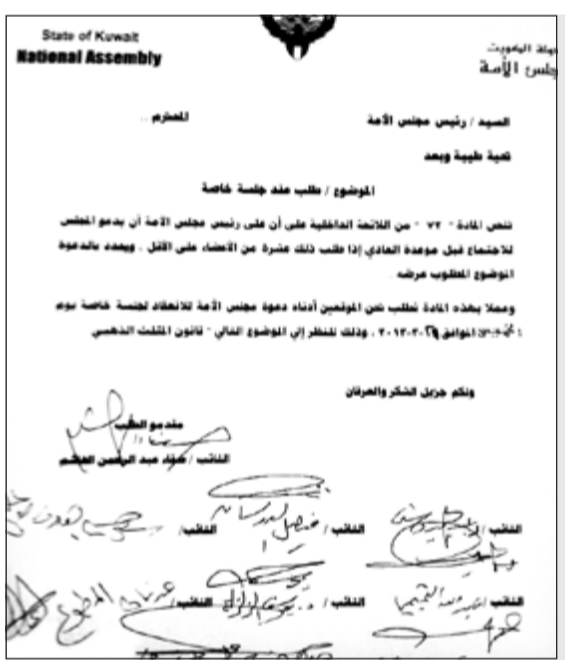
State of Kuwait
National Assembly

دولة الكويت
مجلس الأمة

السيد / رئيس مجلس الأمة المحترم ..

تحية طيبة وبعد

الموضوع / طلب عقد جلسة خاصة

تنص المادة - ٧٢ - من اللائحة الداخلية على أن على رئيس مجلس الأمة أن يدعو المجلس للاجتماع قبل موعده العادي إذا طلب ذلك عشرة من الأعضاء على الأقل . ويحدد بالدعوة الموضوع المطلوب عرضه .

وعملا بهذه المادة نطلب نحن الموقعين أدناه دعوة مجلس الأمة للانعقاد لجلسة خاصة يوم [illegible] الموافق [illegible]-٢٠١٢ ، وذلك للنظر إلى الموضوع التالي - قانون المثلث الذهبي

ولكم جزيل الشكر والعرفان

مقدمو الطلب
النائب / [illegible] عبد الرحمن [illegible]

النائب / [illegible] النائب / فيصل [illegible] النائب / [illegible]

النائب / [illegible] النائب / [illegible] النائب / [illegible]